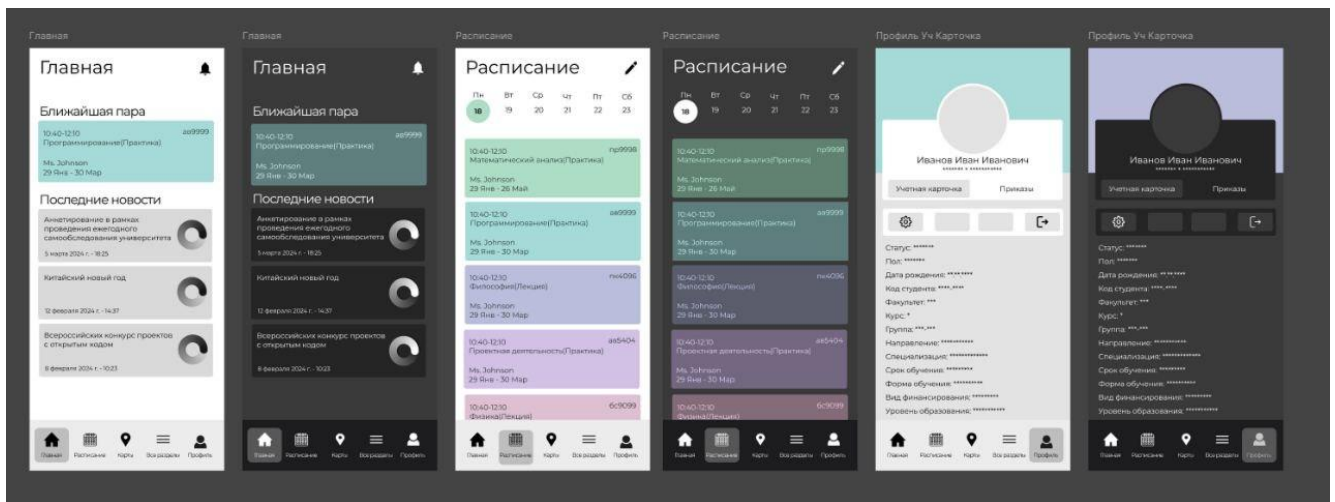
Главная

Главная

Ближайшая пара

10:40-12:10 аа9999
Программирование(Практика)
Ms. Johnson
29 Янв - 30 Мар

Последние новости

Аннетирование в рамках проведения ежегодного самообследования университета
5 марта 2024 г. - 18:25

Китайский новый год
12 февраля 2024 г. - 14:37

Всероссийских конкурс проектов с открытым кодом
8 февраля 2024 г. - 10:23

Главная Расписание Карты Все разделы Профиль

Главная

Главная

Ближайшая пара

10:40-12:10 аа9999
Программирование(Практика)
Ms. Johnson
29 Янв - 30 Мар

Последние новости

Аннетирование в рамках проведения ежегодного самообследования университета
5 марта 2024 г. - 18:25

Китайский новый год
12 февраля 2024 г. - 14:37

Всероссийских конкурс проектов с открытым кодом
8 февраля 2024 г. - 10:23

Главная Расписание Карты Все разделы Профиль

Расписание

Расписание

Пн 18 Вт 19 Ср 20 Чт 21 Пт 22 Сб 23

10:40-12:10 пр9998
Математический анализ(Практика)
Ms. Johnson
29 Янв - 26 Май

10:40-12:10 аа9999
Программирование(Практика)
Ms. Johnson
29 Янв - 30 Мар

10:40-12:10 пм4096
Философия(Лекция)
Ms. Johnson
29 Янв - 30 Мар

10:40-12:10 аа5404
Проектная деятельность(Практика)
Ms. Johnson
29 Янв - 30 Мар

10:40-12:10 бс9099
Физика(Лекция)

Главная Расписание Карты Все разделы Профиль

Расписание

Расписание

Пн 18 Вт 19 Ср 20 Чт 21 Пт 22 Сб 23

10:40-12:10 пр9998
Математический анализ(Практика)
Ms. Johnson
29 Янв - 26 Май

10:40-12:10 аа9999
Программирование(Практика)
Ms. Johnson
29 Янв - 30 Мар

10:40-12:10 пм4096
Философия(Лекция)
Ms. Johnson
29 Янв - 30 Мар

10:40-12:10 аа5404
Проектная деятельность(Практика)
Ms. Johnson
29 Янв - 30 Мар

10:40-12:10 бс9099
Физика(Лекция)

Главная Расписание Карты Все разделы Профиль

Профиль Уч Карточка

Иванов Иван Иванович

Учетная карточка Приказы

Статус: *******
Пол: *******
Дата рождения: **.**.****
Код студента: ****-****
Факультет: ***
Курс: *
Группа: ***-***
Направление: ***********
Специализация: *************
Срок обучения: *********
Форма обучения: **********
Вид финансирования: *********
Уровень образования: **********

Главная Расписание Карты Все разделы Профиль

Профиль Уч Карточка

Иванов Иван Иванович

Учетная карточка Приказы

Статус: *******
Пол: *******
Дата рождение: **.**.****
Код студента: ****-****
Факультет: ***
Курс: *
Группа: ***-***
Направление: ***********
Специализация: *************
Срок обучения: *********
Форма обучения: **********
Вид финансирования: *********
Уровень образования: **********

Главная Расписание Карты Все разделы Профиль